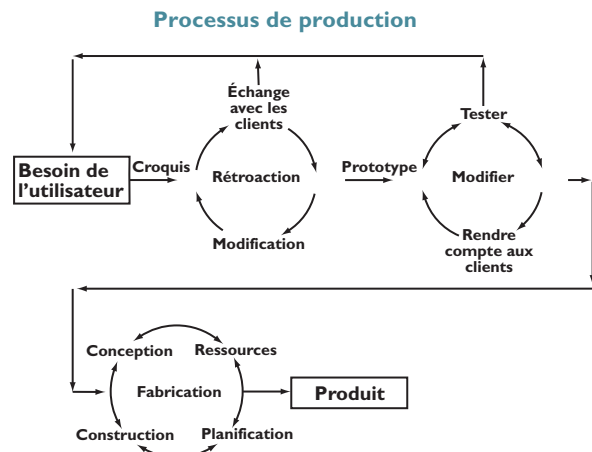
Processus de production

Besoin de l'utilisateur

Croquis

Échange avec les clients

Rétroaction

Modification

Prototype

Tester

Modifier

Rendre compte aux clients

Conception

Ressources

Fabrication

Construction

Planification

Produit